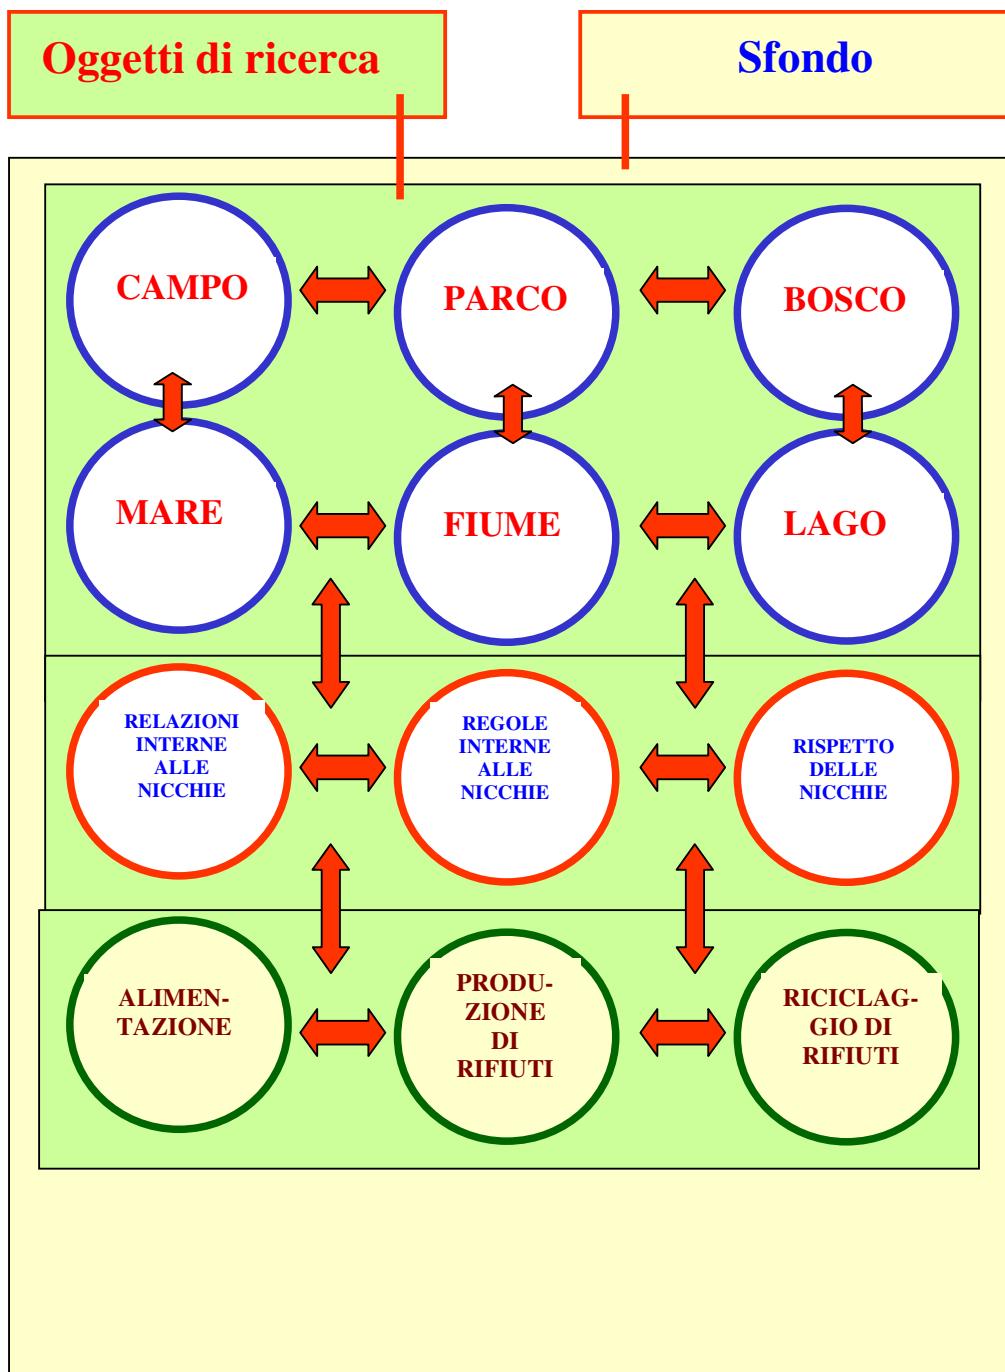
Oggetti di ricerca

Sfondo

CAMPO

PARCO

BOSCO

MARE

FIUME

LAGO

RELAZIONI INTERNE ALLE NICCHIE

REGOLE INTERNE ALLE NICCHIE

RISPETTO DELLE NICCHIE

ALIMENTAZIONE

PRODUZIONE DI RIFIUTI

RICICLAGGIO DI RIFIUTI